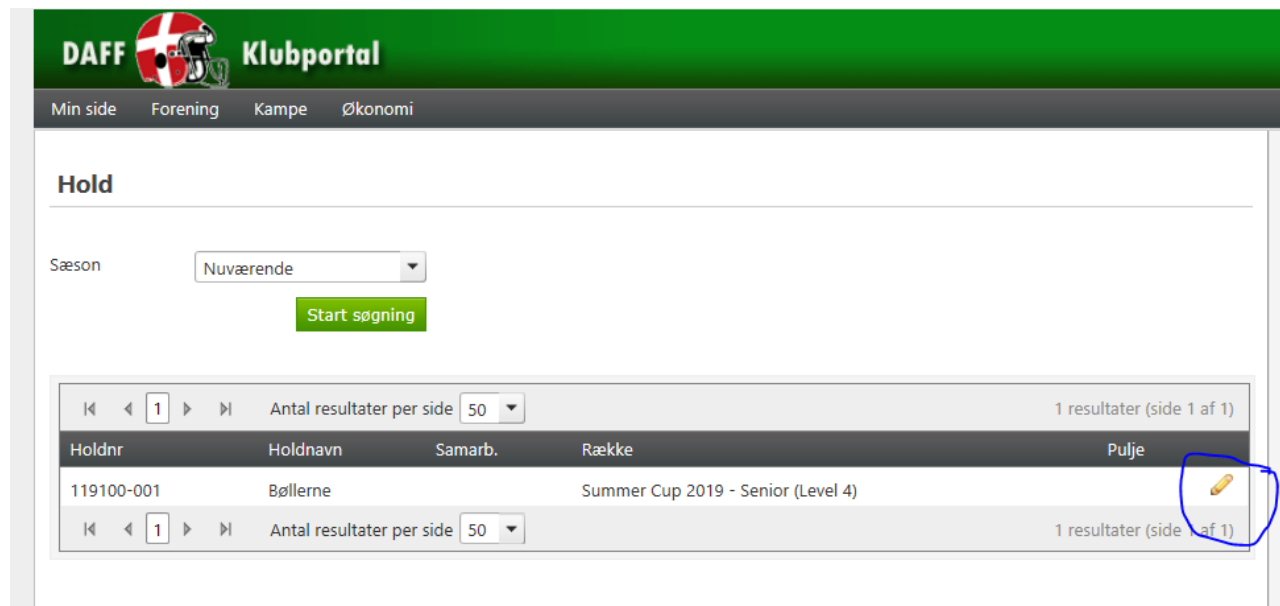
DAFF Klubportal

Min side Forening Kampe Økonomi

Hold

Sæson Nuværende

Start søgning

1 Antal resultater per side 50 1 resultater (side 1 af 1)

| Holdnr | Holdnavn | Samarb. | Række | Pulje |
|---|---|---|---|---|
| 119100-001 | Bøllerne | | Summer Cup 2019 - Senior (Level 4) | |

1 Antal resultater per side 50 1 resultater (side 1 af 1)